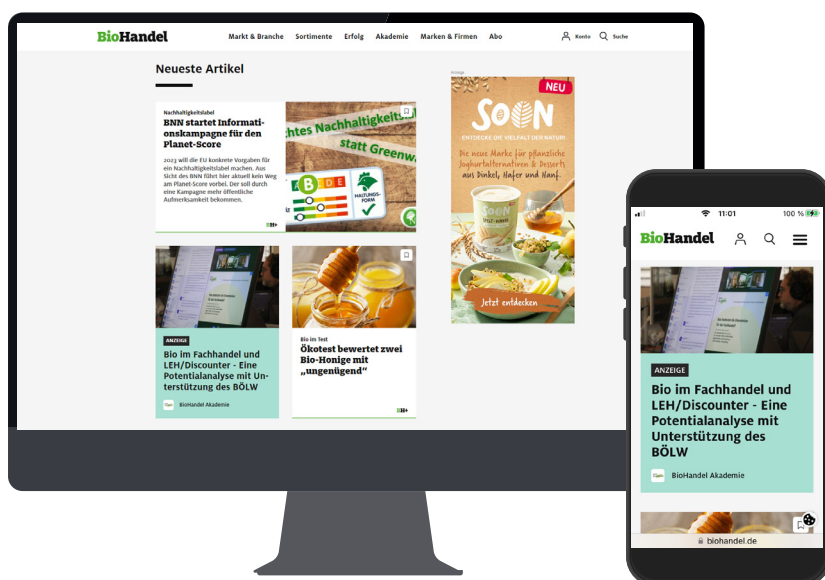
BioHandel

Markt & Branche Sortimente Erfolg Akademie Marken & Firmen Abo

Konto Suche

Neueste Artikel

Nachhaltigkeitslabel

BNN startet Informationskampagne für den Planet-Score

2023 will die EU konkrete Vorgaben für ein Nachhaltigkeitslabel machen. Aus Sicht des BNN führt hier aktuell kein Weg am Planet-Score vorbei. Der soll durch eine Kampagne mehr öffentliche Aufmerksamkeit bekommen.

chtes Nachhaltigkeits statt Greenw

B C D E

HALTUNGS-FORM

ANZEIGE

Bio im Fachhandel und LEH/Discounter - Eine Potentialanalyse mit Unterstützung des BÖLW

BioHandel Akademie

Bio im Test

Ökotest bewertet zwei Bio-Honige mit „ungenügend"

Anzeige

NEU

SOON

ENTDECKE DIE VIELFALT DER NATUR!

Die neue Marke für pflanzliche Joghurtalternativen & Desserts aus Dinkel, Hafer und Hanf.

Jetzt entdecken

11:01

100 %

BioHandel

ANZEIGE

Bio im Fachhandel und LEH/Discounter - Eine Potentialanalyse mit Unterstützung des BÖLW

BioHandel Akademie

biohandel.de